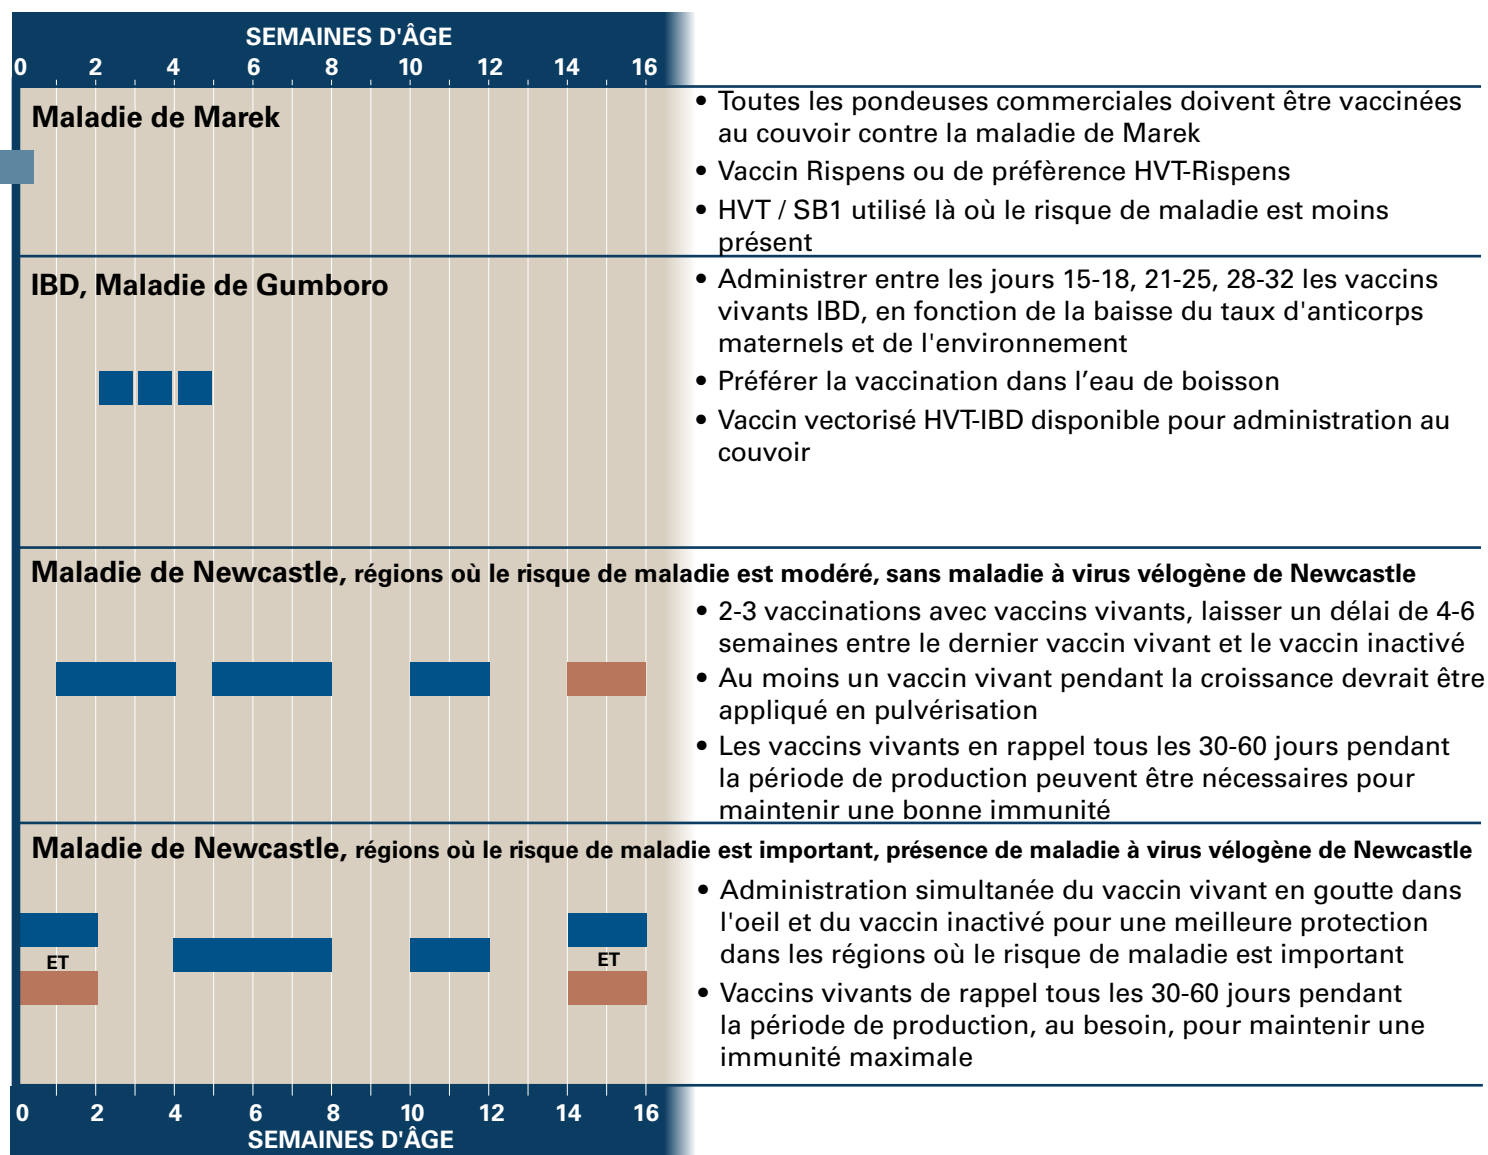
SEMAINES D'ÂGE
0 2 4 6 8 10 12 14 16

Maladie de Marek

• Toutes les pondeuses commerciales doivent être vaccinées au couvoir contre la maladie de Marek
• Vaccin Rispens ou de préfèrence HVT-Rispens
• HVT / SB1 utilisé là où le risque de maladie est moins présent

IBD, Maladie de Gumboro

• Administrer entre les jours 15-18, 21-25, 28-32 les vaccins vivants IBD, en fonction de la baisse du taux d'anticorps maternels et de l'environnement
• Préférer la vaccination dans l'eau de boisson
• Vaccin vectorisé HVT-IBD disponible pour administration au couvoir

Maladie de Newcastle, régions où le risque de maladie est modéré, sans maladie à virus vélogène de Newcastle

• 2-3 vaccinations avec vaccins vivants, laisser un délai de 4-6 semaines entre le dernier vaccin vivant et le vaccin inactivé
• Au moins un vaccin vivant pendant la croissance devrait être appliqué en pulvérisation
• Les vaccins vivants en rappel tous les 30-60 jours pendant la période de production peuvent être nécessaires pour maintenir une bonne immunité

Maladie de Newcastle, régions où le risque de maladie est important, présence de maladie à virus vélogène de Newcastle

ET
ET

• Administration simultanée du vaccin vivant en goutte dans l'oeil et du vaccin inactivé pour une meilleure protection dans les régions où le risque de maladie est important
• Vaccins vivants de rappel tous les 30-60 jours pendant la période de production, au besoin, pour maintenir une immunité maximale

0 2 4 6 8 10 12 14 16
SEMAINES D'ÂGE